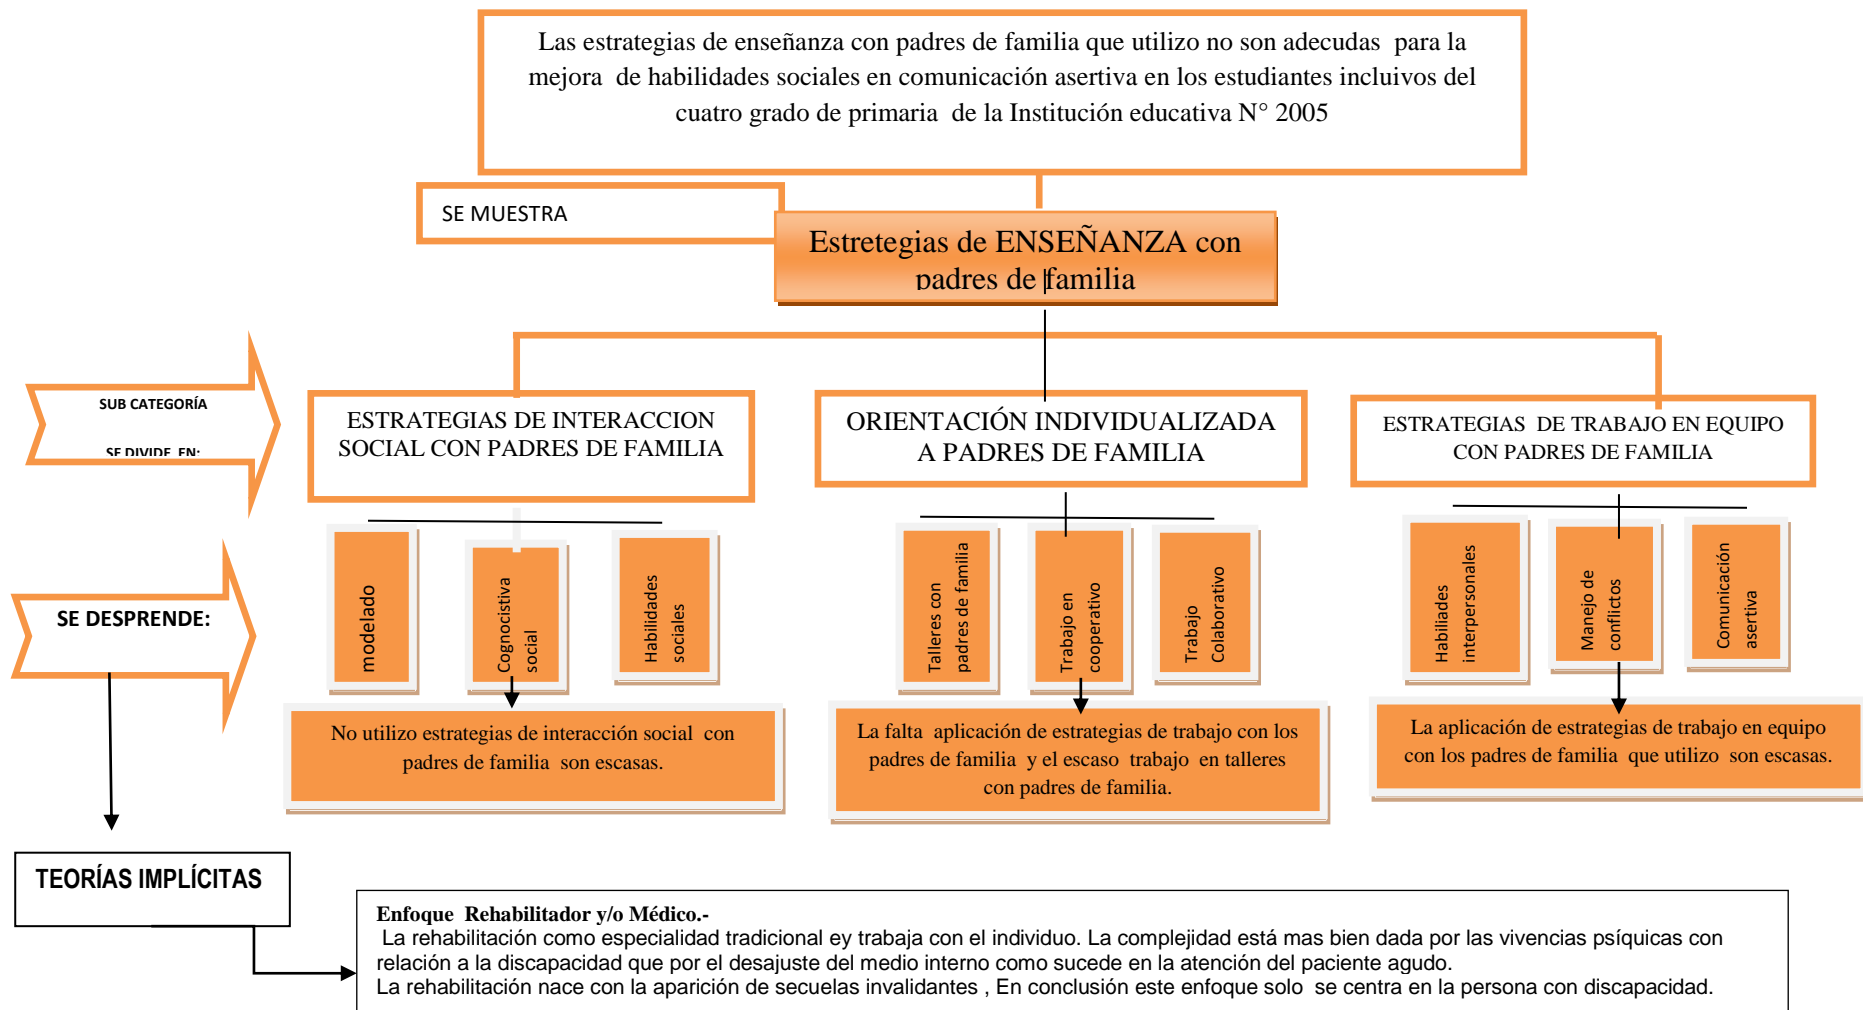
Las estrategias de enseñanza con padres de familia que utilizo no son adecudas para la mejora de habilidades sociales en comunicación asertiva en los estudiantes incluivos del cuatro grado de primaria de la Institución educativa N° 2005

SE MUESTRA

Estretegias de ENSEÑANZA con padres de familia

SUB CATEGORÍA
SE DIVIDE EN:

ESTRATEGIAS DE INTERACCION SOCIAL CON PADRES DE FAMILIA

ORIENTACIÓN INDIVIDUALIZADA A PADRES DE FAMILIA

ESTRATEGIAS DE TRABAJO EN EQUIPO CON PADRES DE FAMILIA

SE DESPRENDE:

modelado

Cognocistiva social

Habilidades sociales

Talleres con padres de familia

Trabajo en cooperativo

Trabajo Colaborativo

Habiliades interpersonales

Manejo de conflictos

Comunicación asertiva

No utilizo estrategias de interacción social con padres de familia son escasas.

La falta aplicación de estrategias de trabajo con los padres de familia y el escaso trabajo en talleres con padres de familia.

La aplicación de estrategias de trabajo en equipo con los padres de familia que utilizo son escasas.

TEORÍAS IMPLÍCITAS

Enfoque Rehabilitador y/o Médico.-
La rehabilitación como especialidad tradicional ey trabaja con el individuo. La complejidad está mas bien dada por las vivencias psíquicas con relación a la discapacidad que por el desajuste del medio interno como sucede en la atención del paciente agudo.
La rehabilitación nace con la aparición de secuelas invalidantes , En conclusión este enfoque solo se centra en la persona con discapacidad.